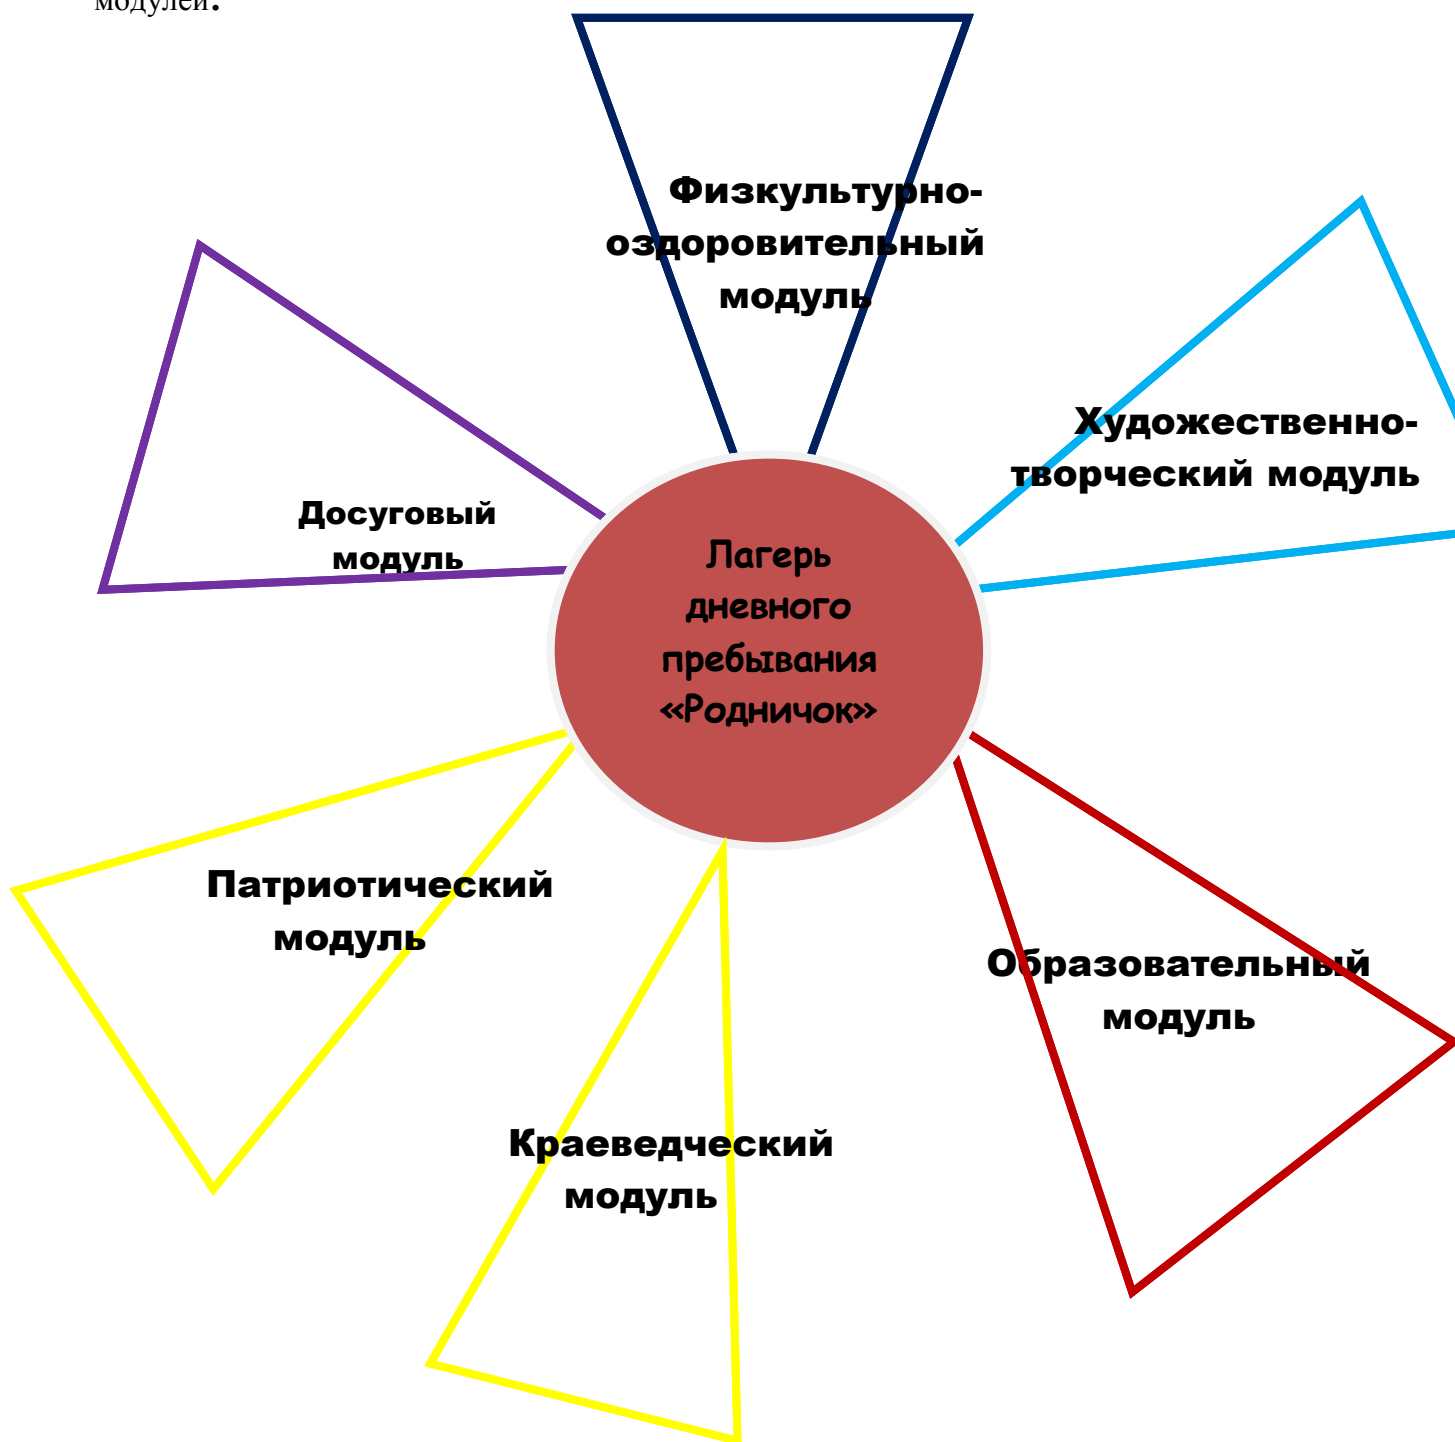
модулей.

Физкультурно-оздоровительный модуль

Досуговый модуль

Художественно-творческий модуль

Лагерь дневного пребывания «Родничок»

Патриотический модуль

Образовательный модуль

Краеведческий модуль